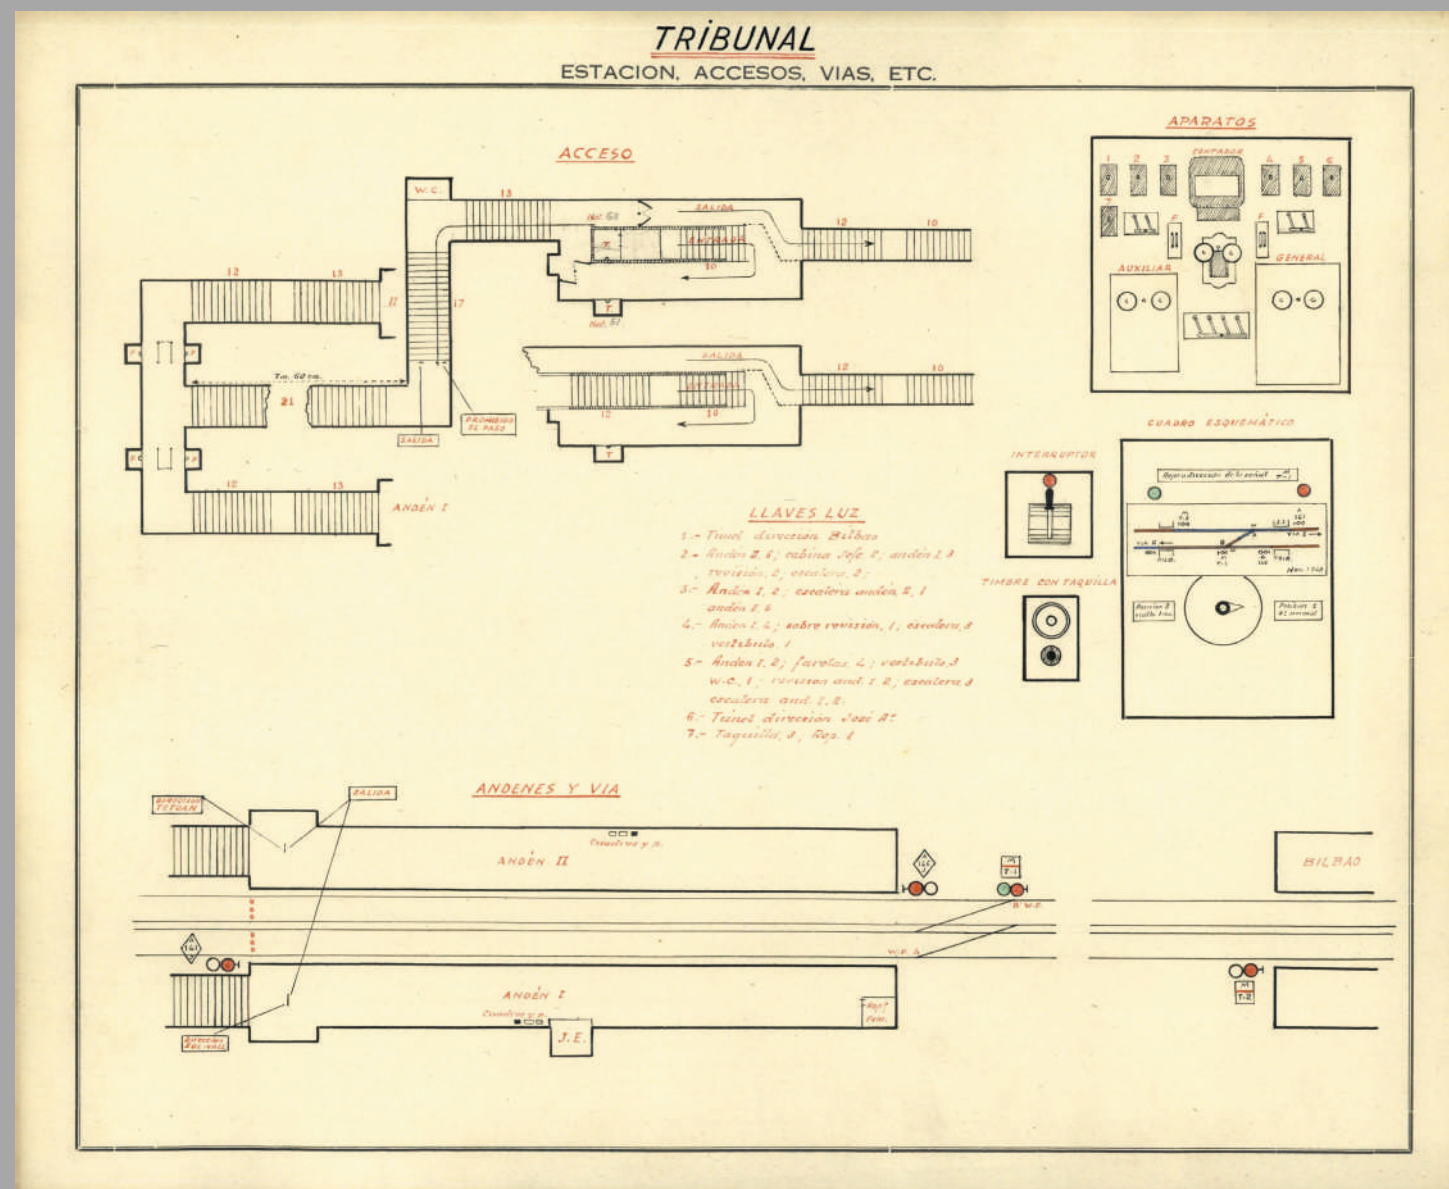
TRİBUNAL
ESTACION, ACCESOS, VIAS, ETC.

ACCESO

W.C.
13
SALIDA
ENTRADA
12
10
12
13
11
17
F
F
21
12
13
ANDÉN I
SALIDA
PROHIBIDO EL PASO
T
SALIDA
ENTRADA
12
10
T

APARATOS

1 2 3
CONTADOR
4 5 6
7
F
F
AUXILIAR
GENERAL

CUADRO ESQUEMÁTICO

INTERRUPTOR

TIMBRE CON TAQUILLA

LLAVES LUZ
1.- Tunel direccion Bilbao
2.- Anden 2, 6; cabina Jefe 2; andén 1, 3 revisión 2; escalera 2
3.- Anden 1, 2; escalera anden 2, 1 anden 2, 6
4.- Anden 1, 4; sobre revisión, 1; escalera, 3 vestíbulo 1
5.- Anden 1, 2; farolas 4; vestíbulo 3 W.C. 1; revision and. 1, 2; escalera 3 escalera and. 1, 2.
6.- Tunel direccion José Aª
7.- Taquilla, 3; Reg. 1

ANDENES Y VIA

SALIDA
ANDÉN II
BILBAO
ANDÉN I
J.E.